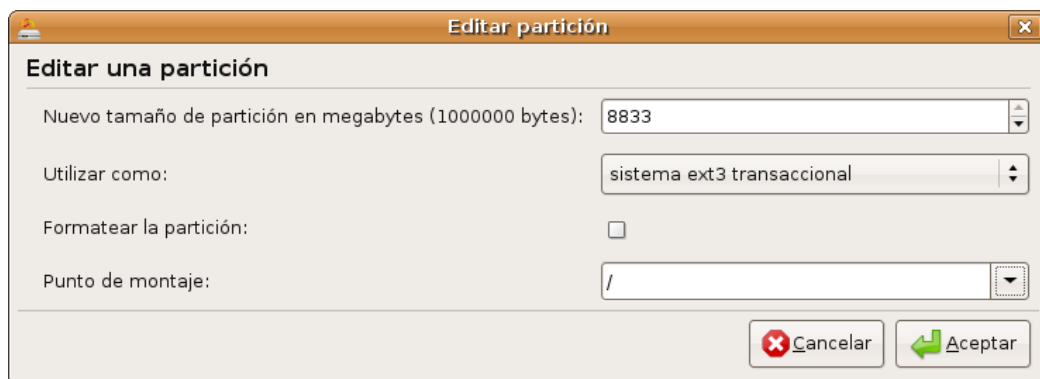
Editar partición

Editar una partición

Nuevo tamaño de partición en megabytes (1000000 bytes): 8833

Utilizar como: sistema ext3 transaccional

Formatear la partición:

Punto de montaje: /

Cancelar

Aceptar